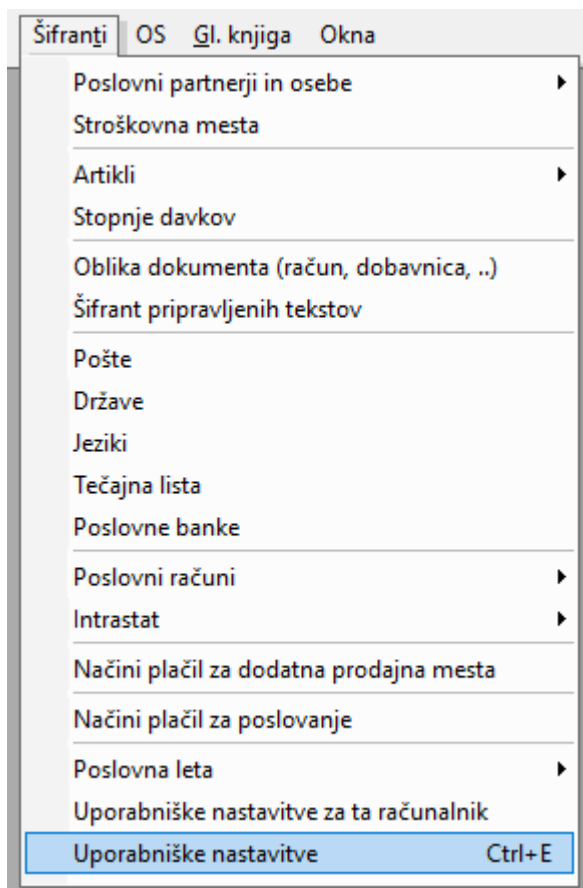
Šifranti OS Gl. knjiga Okna

Poslovni partnerji in osebe
Stroškovna mesta

Artikli
Stopnje davkov

Oblika dokumenta (račun, dobavnica, ..)
Šifrant pripravljenih tekstov

Pošte
Države
Jeziki
Tečajna lista
Poslovne banke

Poslovni računi
Intrastat

Načini plačil za dodatna prodajna mesta

Načini plačil za poslovanje

Poslovna leta
Uporabniške nastavitve za ta računalnik
Uporabniške nastavitve Ctrl+E